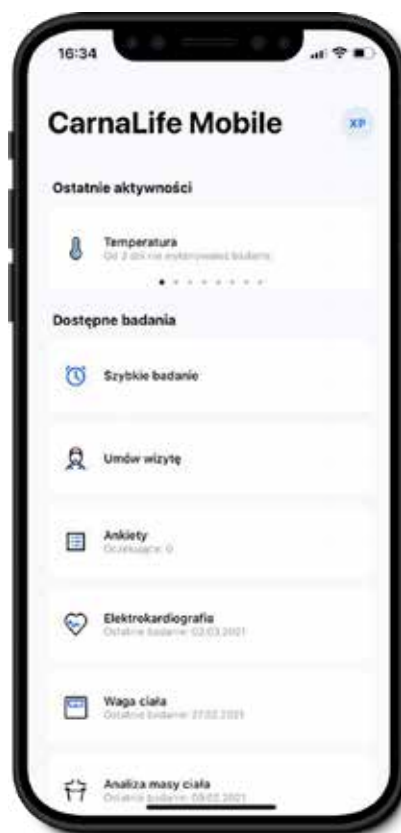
16:34

CarnaLife Mobile

XP

Ostatnie aktywności

Temperatura
Od 3 dni nie wykonywałeś badania

Dostępne badania

Szybkie badanie

Umów wizytę

Ankiety
Oczekujące: 0

Elektrokardiografia
Ostatnie badanie: 02.03.2021

Waga ciała
Ostatnie badanie: 27.02.2021

Analiza masy ciała
Ostatnie badanie: 09.02.2021